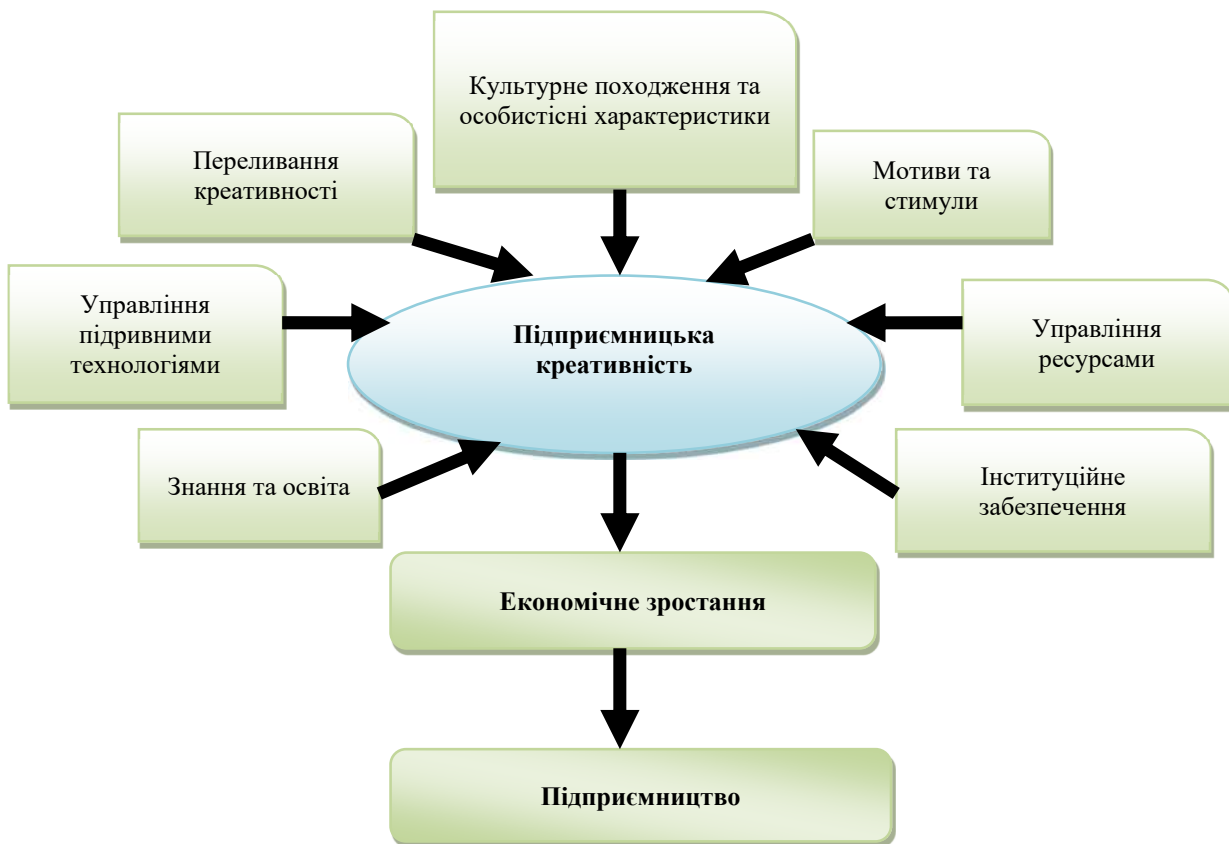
Культурне походження та особистісні характеристики

Переливання креативності

Мотиви та стимули

Управління підривними технологіями

Підприємницька креативність

Управління ресурсами

Знання та освіта

Інституційне забезпечення

Економічне зростання

Підприємництво